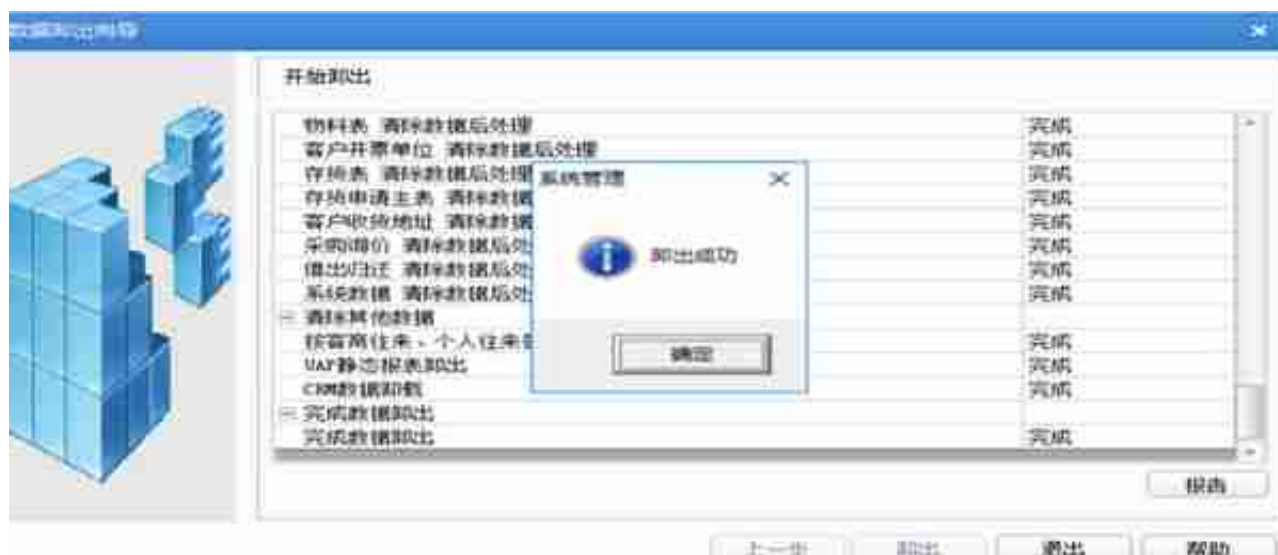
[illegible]

开始卸出

| | |
|---|---|
| 物料表 清除数据后处理 | 完成 |
| 客户开票单位 清除数据后处理 | 完成 |
| 存货表 清除数据后处理 | 完成 |
| 存货申请主表 清除数据 | 完成 |
| 客户收货地址 清除数据 | 完成 |
| 采购周价 清除数据后处 | 完成 |
| 借出归还 清除数据后处 | 完成 |
| 系统数据 清除数据后处 | 完成 |
| 清除其他数据 | |
| 获客商往来、个人往来 | 完成 |
| UAP静态报表卸出 | 完成 |
| CRM数据卸载 | 完成 |
| 完成数据卸出 | |
| 完成数据卸出 | 完成 |

系统管理

卸出成功

确定

报告

上一步 卸出 退出 帮助